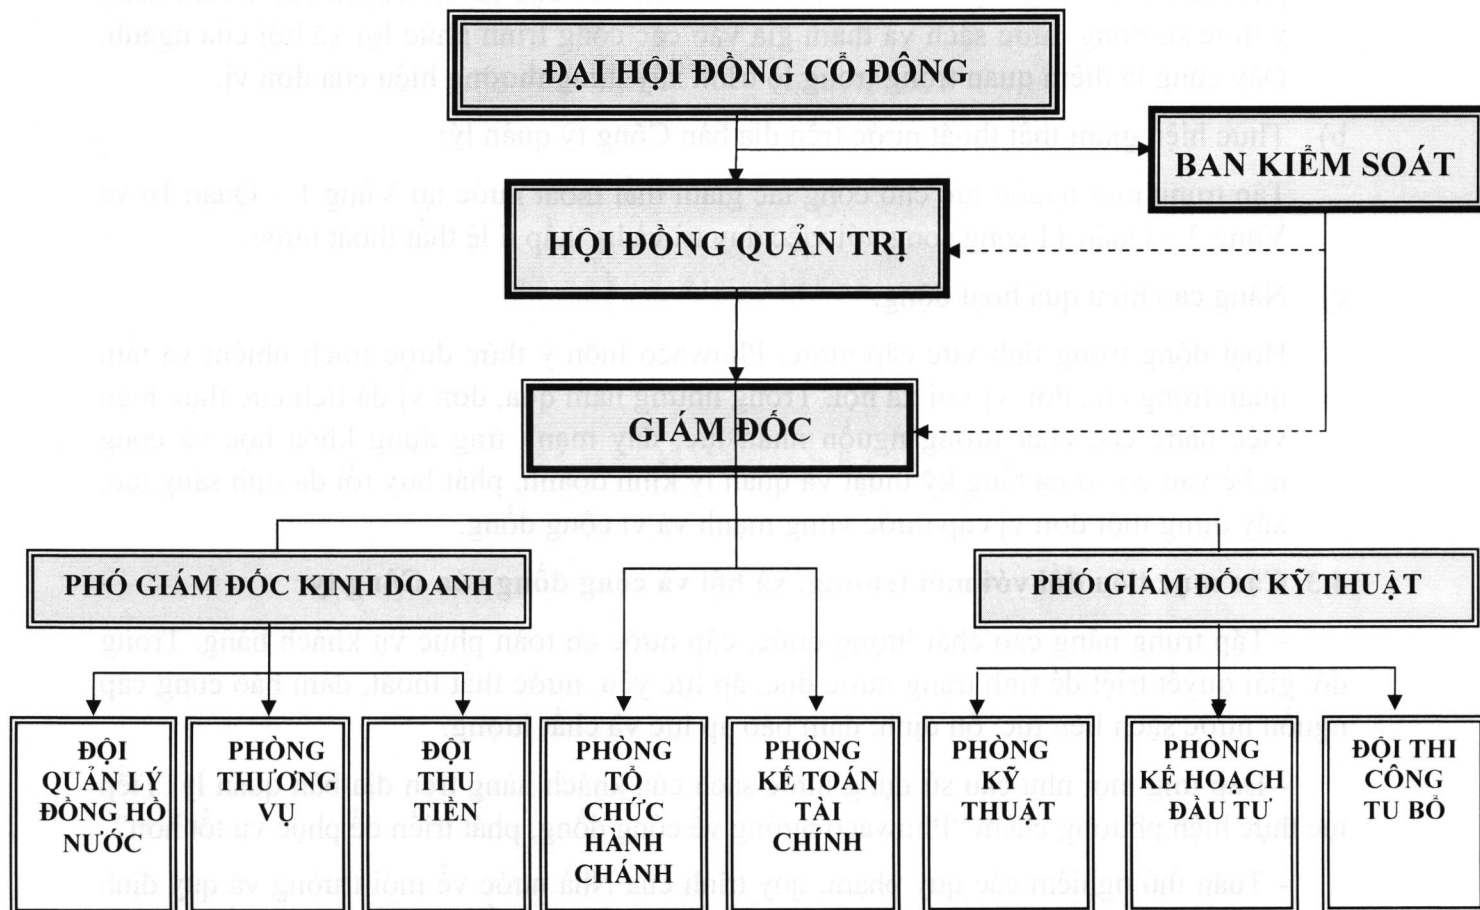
ĐẠI HỘI ĐỒNG CỔ ĐÔNG

BAN KIỂM SOÁT

HỘI ĐỒNG QUẢN TRỊ

GIÁM ĐỐC

PHÓ GIÁM ĐỐC KINH DOANH

PHÓ GIÁM ĐỐC KỸ THUẬT

ĐỘI QUẢN LÝ ĐỒNG HỒ NƯỚC

PHÒNG THƯƠNG VỤ

ĐỘI THU TIỀN

PHÒNG TỔ CHỨC HÀNH CHÁNH

PHÒNG KẾ TOÁN TÀI CHÍNH

PHÒNG KỸ THUẬT

PHÒNG KẾ HOẠCH ĐẦU TƯ

ĐỘI THI CÔNG TU BỔ